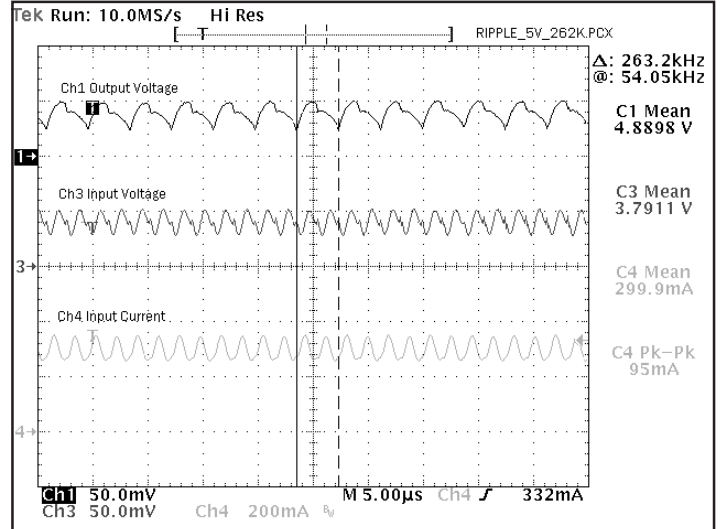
Tek Run: 10.0MS/s Hi Res

RIPPLE_5V_262K.PCX

Δ: 263.2kHz
@: 54.05kHz

Ch1 Output Voltage

C1 Mean
4.8898 V

Ch3 Input Voltage

C3 Mean
3.7911 V

C4 Mean
299.9mA

Ch4 Input Current

C4 Pk-Pk
95mA

Ch1 50.0mV M 5.00µs Ch4 ʃ 332mA
Ch3 50.0mV Ch4 200mA